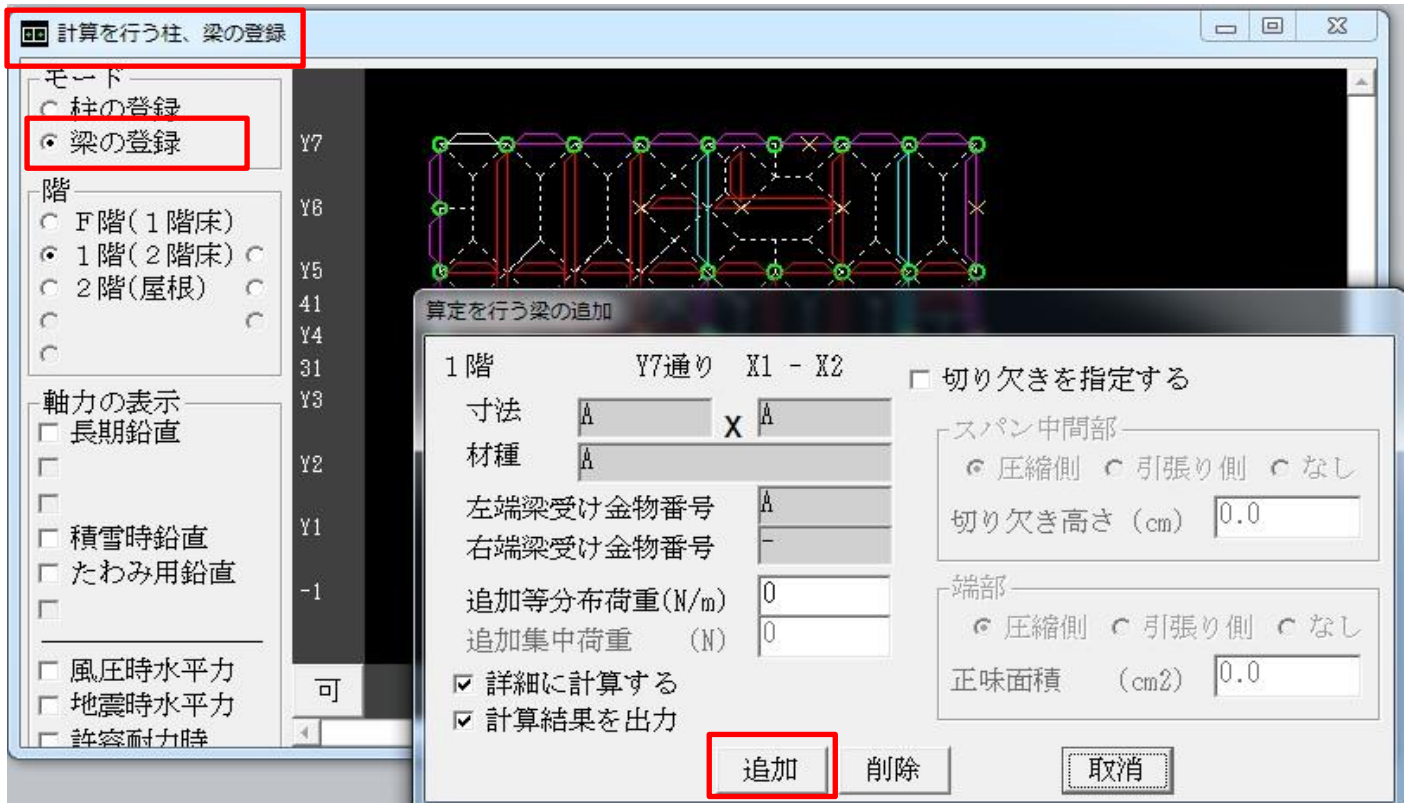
計算を行う柱、梁の登録

モード
○ 柱の登録
◉ 梁の登録

階
○ F階(1階床)
◉ 1階(2階床)
○ 2階(屋根)

軸力の表示
☐ 長期鉛直
☐
☐
☐ 積雪時鉛直
☐ たわみ用鉛直
☐
☐ 風圧時水平力
☐ 地震時水平力
☐ 許容耐力時

Y7
Y6
Y5
41
Y4
31
Y3
Y2
Y1
-1
可

算定を行う梁の追加

1階 Y7通り X1 - X2
寸法 A X A
材種 A
左端梁受け金物番号 A
右端梁受け金物番号 -
追加等分布荷重(N/m) 0
追加集中荷重 (N) 0
☑ 詳細に計算する
☑ 計算結果を出力

☐ 切り欠きを指定する
スパン中間部
◉ 圧縮側 ○ 引張り側 ○ なし
切り欠き高さ (cm) 0.0
端部
◉ 圧縮側 ○ 引張り側 ○ なし
正味面積 (cm2) 0.0

追加 削除 取消